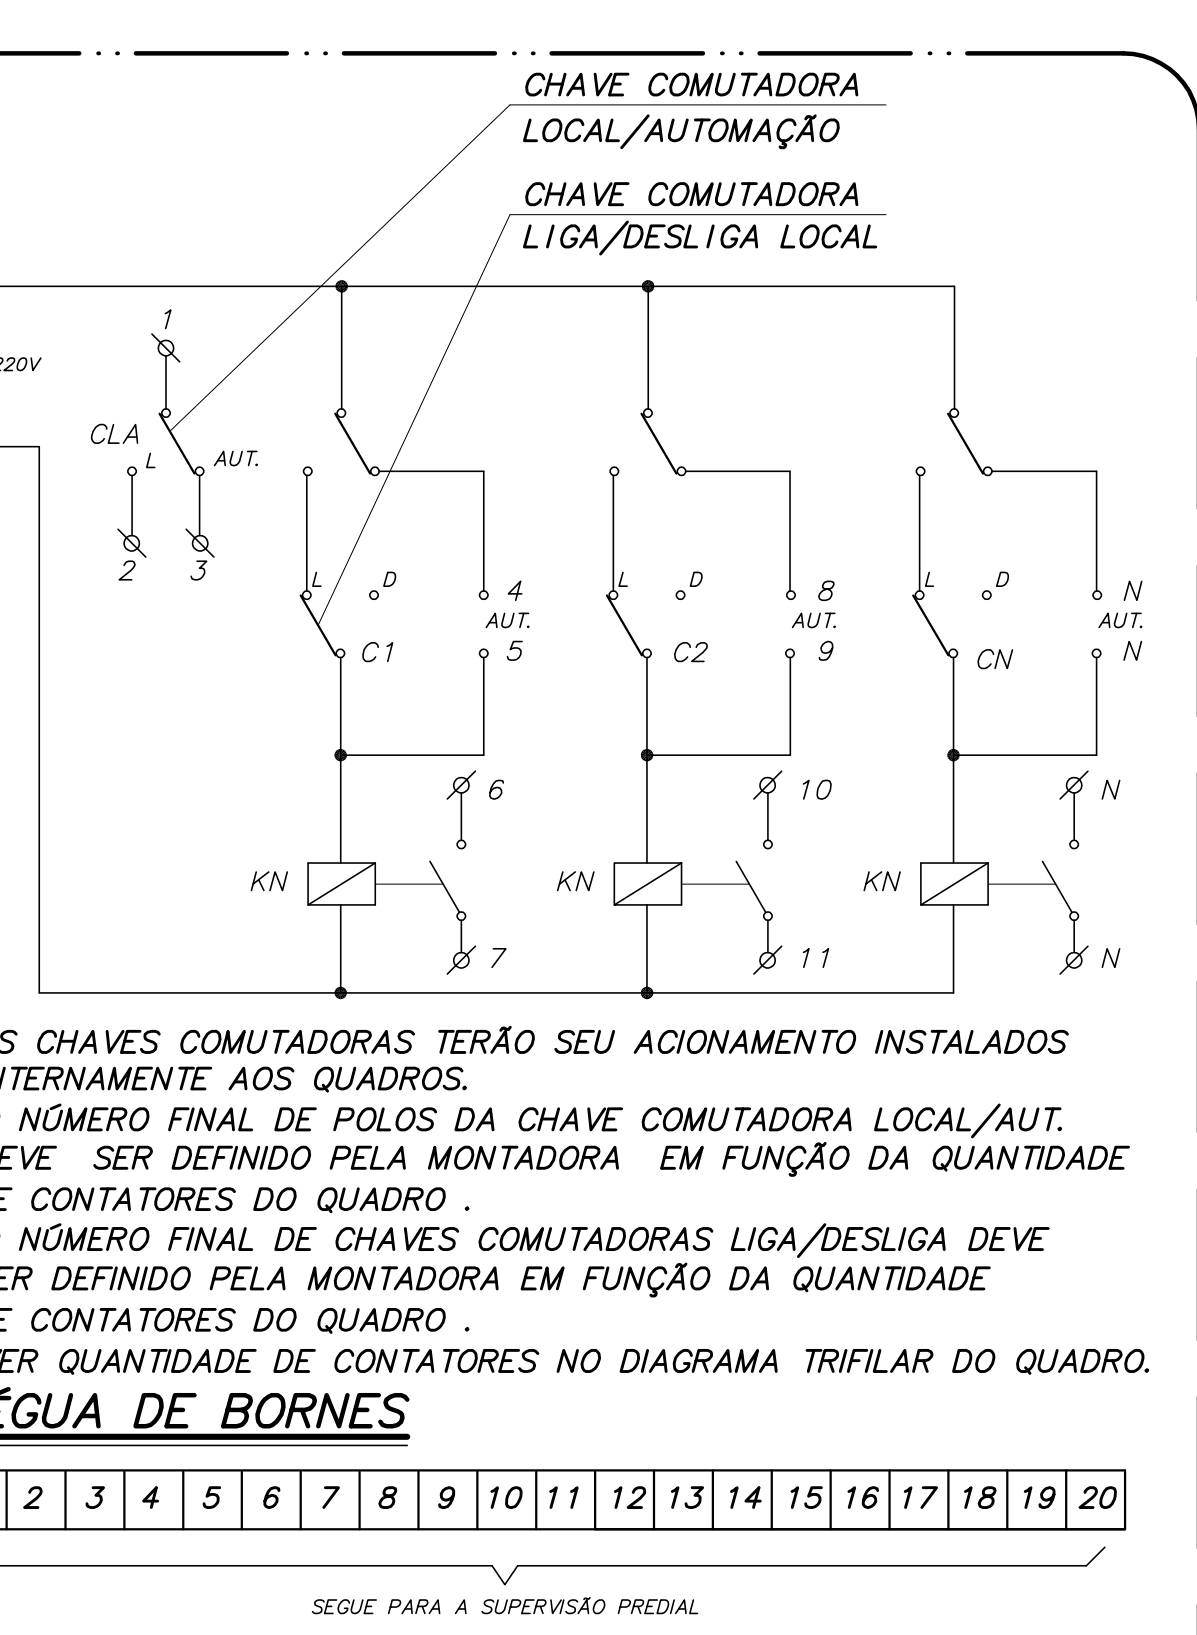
CHAVE COMUTADORA
LOCAL/AUTOMAÇÃO

CHAVE COMUTADORA
LIGA/DESLIGA LOCAL

1
220V
CLA
L
AUT.
2
3

L
D
4
AUT.
C1
5
6
KN
7

L
D
8
AUT.
C2
9
10
KN
11

L
D
N
AUT.
CN
N
N
KN
N

S CHAVES COMUTADORAS TERÃO SEU ACIONAMENTO INSTALADOS ITERNAMENTE AOS QUADROS.

NÚMERO FINAL DE POLOS DA CHAVE COMUTADORA LOCAL/AUT. EVE SER DEFINIDO PELA MONTADORA EM FUNÇÃO DA QUANTIDADE E CONTATORES DO QUADRO .

NÚMERO FINAL DE CHAVES COMUTADORAS LIGA/DESLIGA DEVE ER DEFINIDO PELA MONTADORA EM FUNÇÃO DA QUANTIDADE E CONTATORES DO QUADRO .

ER QUANTIDADE DE CONTATORES NO DIAGRAMA TRIFILAR DO QUADRO.

ÉGUA DE BORNES

| 2 | 3 | 4 | 5 | 6 | 7 | 8 | 9 | 10 | 11 | 12 | 13 | 14 | 15 | 16 | 17 | 18 | 19 | 20 |
|---|---|---|---|---|---|---|---|---|---|---|---|---|---|---|---|---|---|---|

SEGUE PARA A SUPERVISÃO PREDIAL